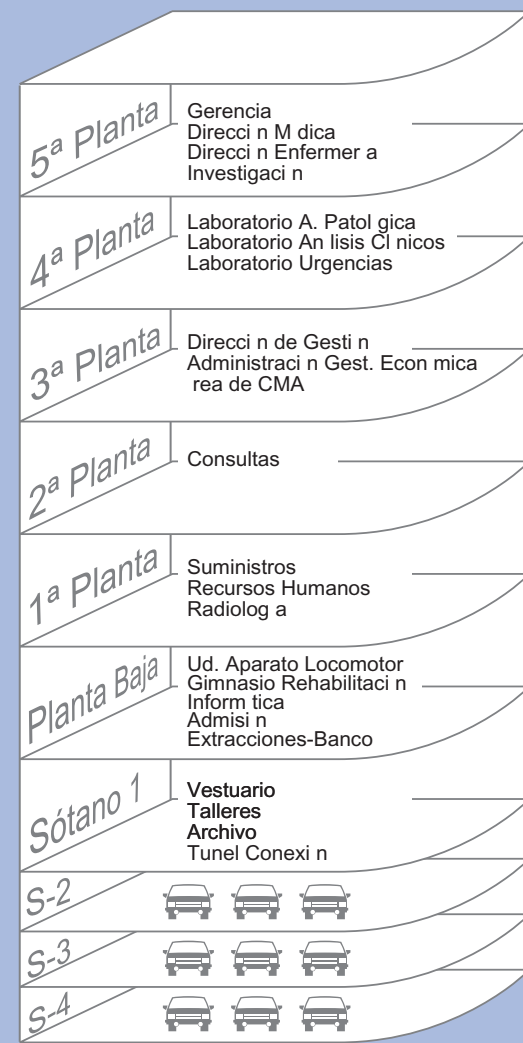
5ª Planta
Gerencia
Direcci n M dica
Direcci n Enfermer a
Investigaci n

4ª Planta
Laboratorio A. Patol gica
Laboratorio An lisis Cl nicos
Laboratorio Urgencias

3ª Planta
Direcci n de Gesti n
Administraci n Gest. Econ mica
rea de CMA

2ª Planta
Consultas

1ª Planta
Suministros
Recursos Humanos
Radiolog a

Planta Baja
Ud. Aparato Locomotor
Gimnasio Rehabilitaci n
Inform tica
Admisi n
Extracciones-Banco

Sótano 1
Vestuario
Talleres
Archivo
Tunel Conexi n

S-2

S-3

S-4